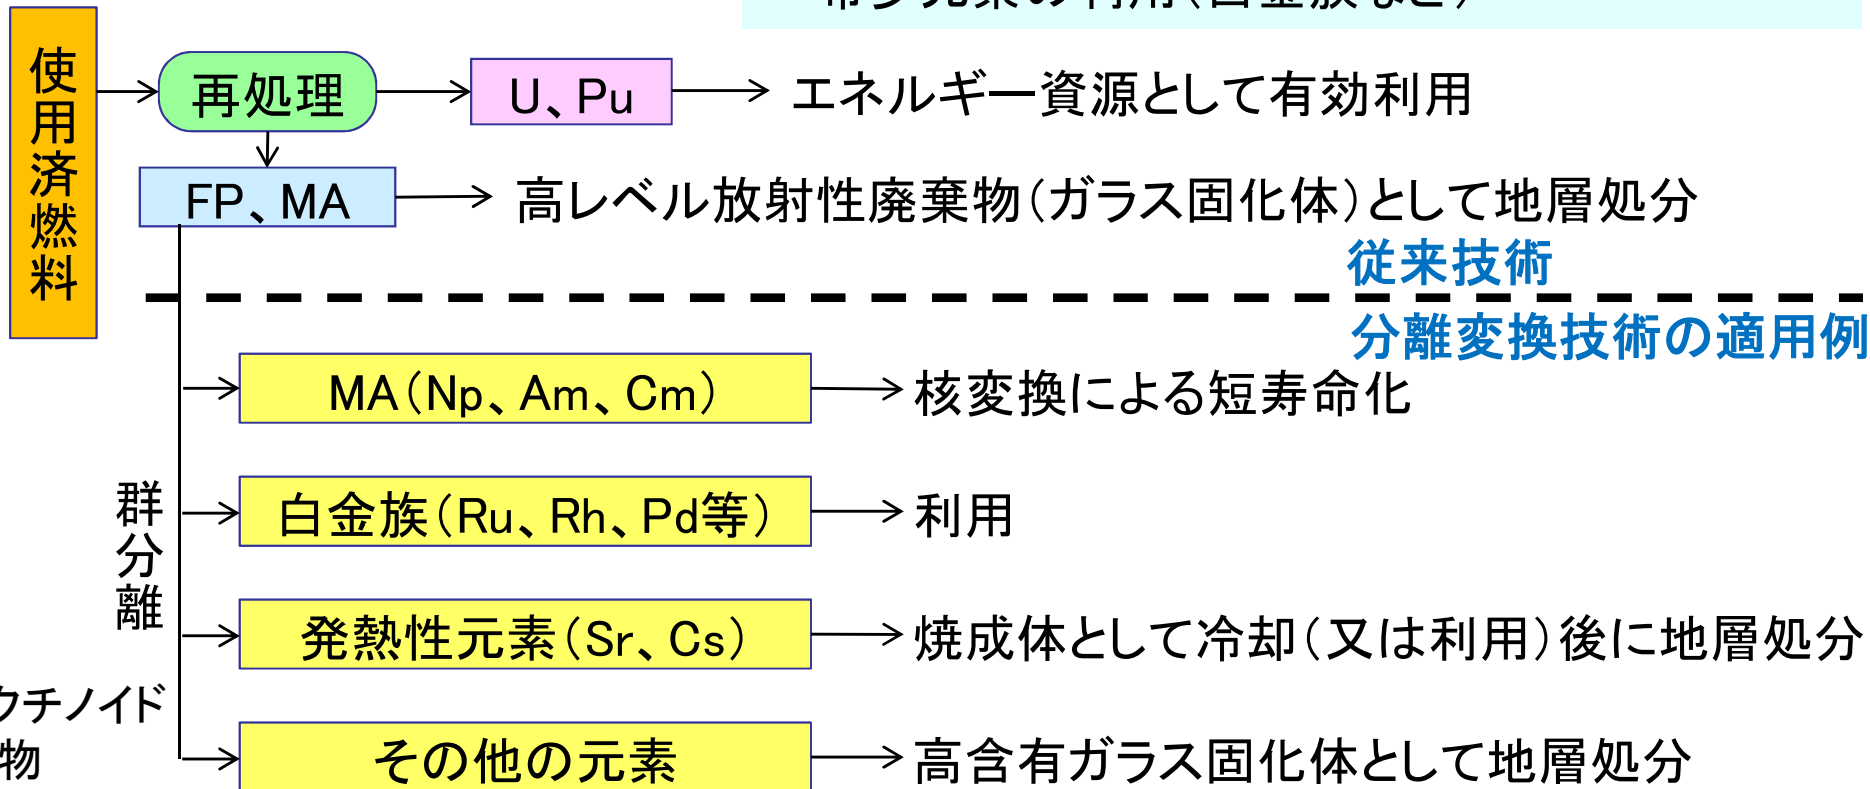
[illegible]

使用済燃料

再処理

U、Pu

エネルギー資源として有効利用

FP、MA

高レベル放射性廃棄物(ガラス固化体)として地層処分

従来技術

分離変換技術の適用例

群分離

MA(Np、Am、Cm)

核変換による短寿命化

白金族(Ru、Rh、Pd等)

利用

発熱性元素(Sr、Cs)

焼成体として冷却(又は利用)後に地層処分

その他の元素

高含有ガラス固化体として地層処分

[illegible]クチノイド
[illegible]物